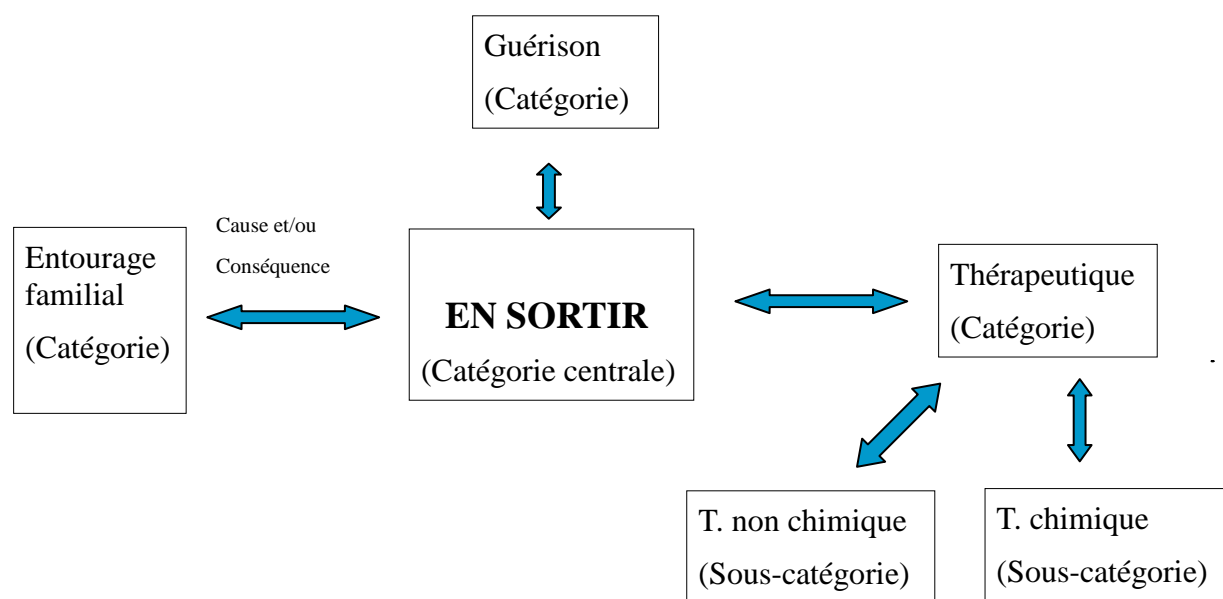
Guérison
(Catégorie)

Cause et/ou
Conséquence

Entourage familial
(Catégorie)

**EN SORTIR**
(Catégorie centrale)

Thérapeutique
(Catégorie)

T. non chimique
(Sous-catégorie)

T. chimique
(Sous-catégorie)